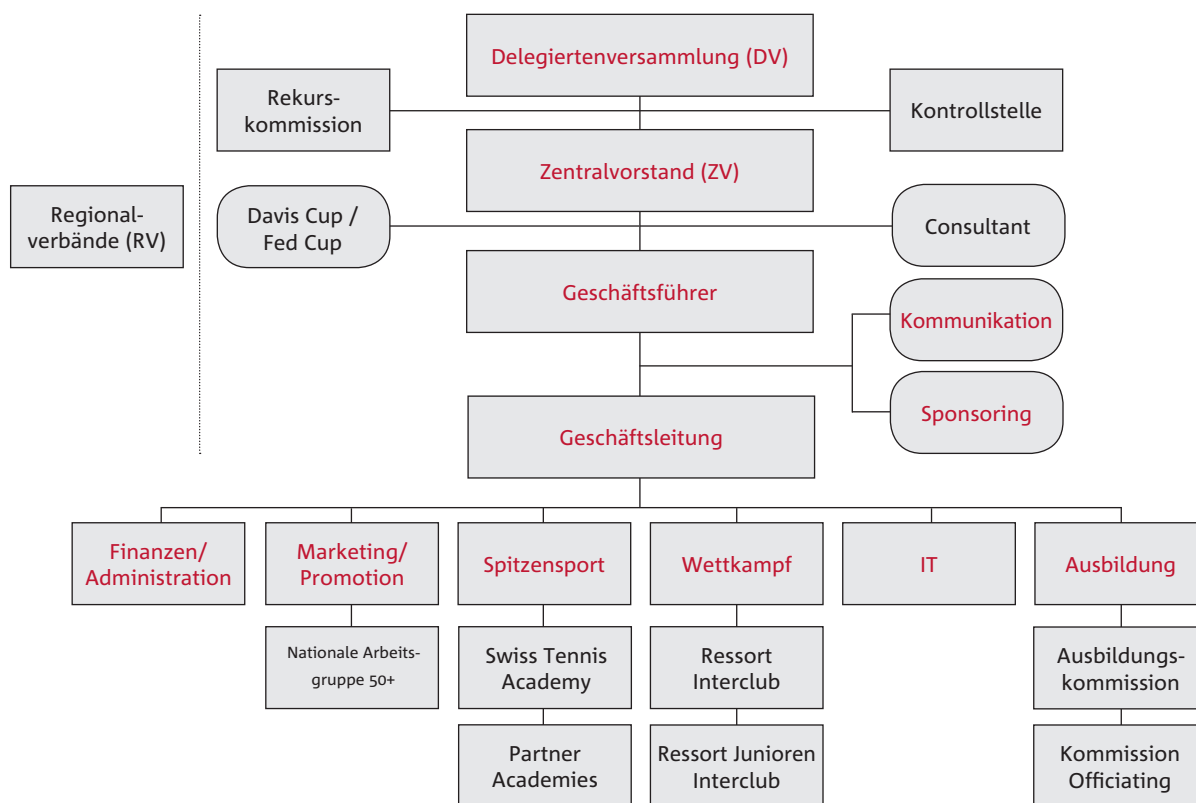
Delegiertenversammlung (DV)

Rekurskommission

Kontrollstelle

Zentralvorstand (ZV)

Regionalverbände (RV)

Davis Cup / Fed Cup

Consultant

Geschäftsführer

Kommunikation

Sponsoring

Geschäftsleitung

Finanzen/ Administration

Marketing/ Promotion

Spitzensport

Wettkampf

IT

Ausbildung

Nationale Arbeitsgruppe 50+

Swiss Tennis Academy

Ressort Interclub

Ausbildungskommission

Partner Academies

Ressort Junioren Interclub

Kommission Officiating